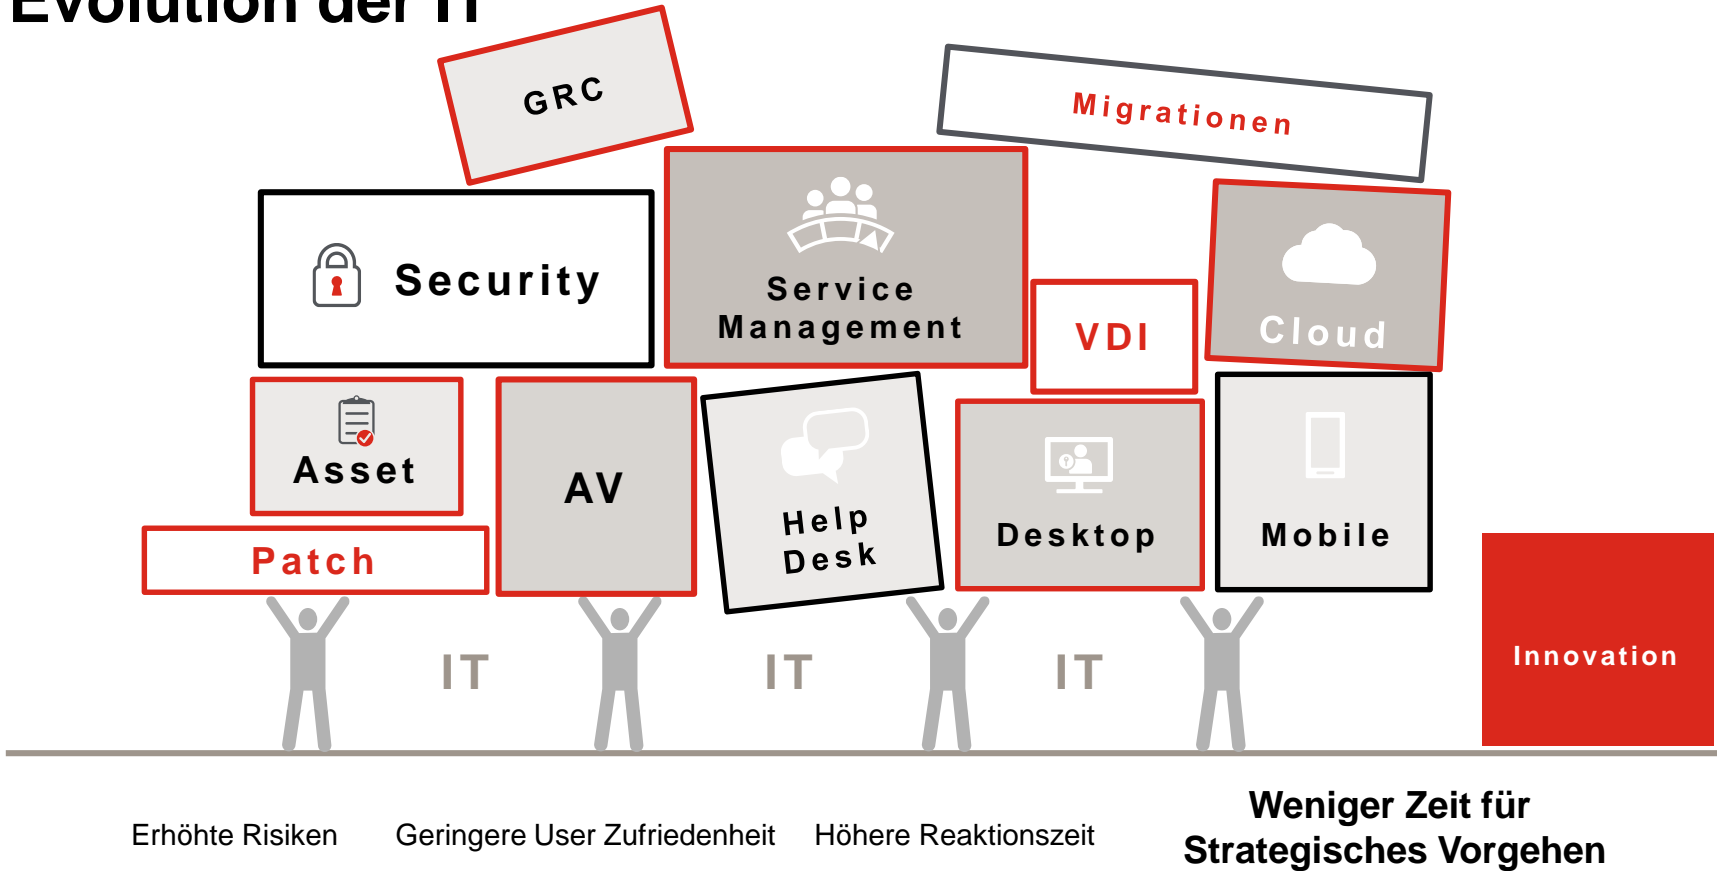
Evolution der IT

GRC

Migrationen

Security

Service Management

VDI

Cloud

Asset

AV

Help Desk

Desktop

Mobile

Patch

IT

IT

IT

Innovation

Erhöhte Risiken

Geringere User Zufriedenheit

Höhere Reaktionszeit

Weniger Zeit für Strategisches Vorgehen